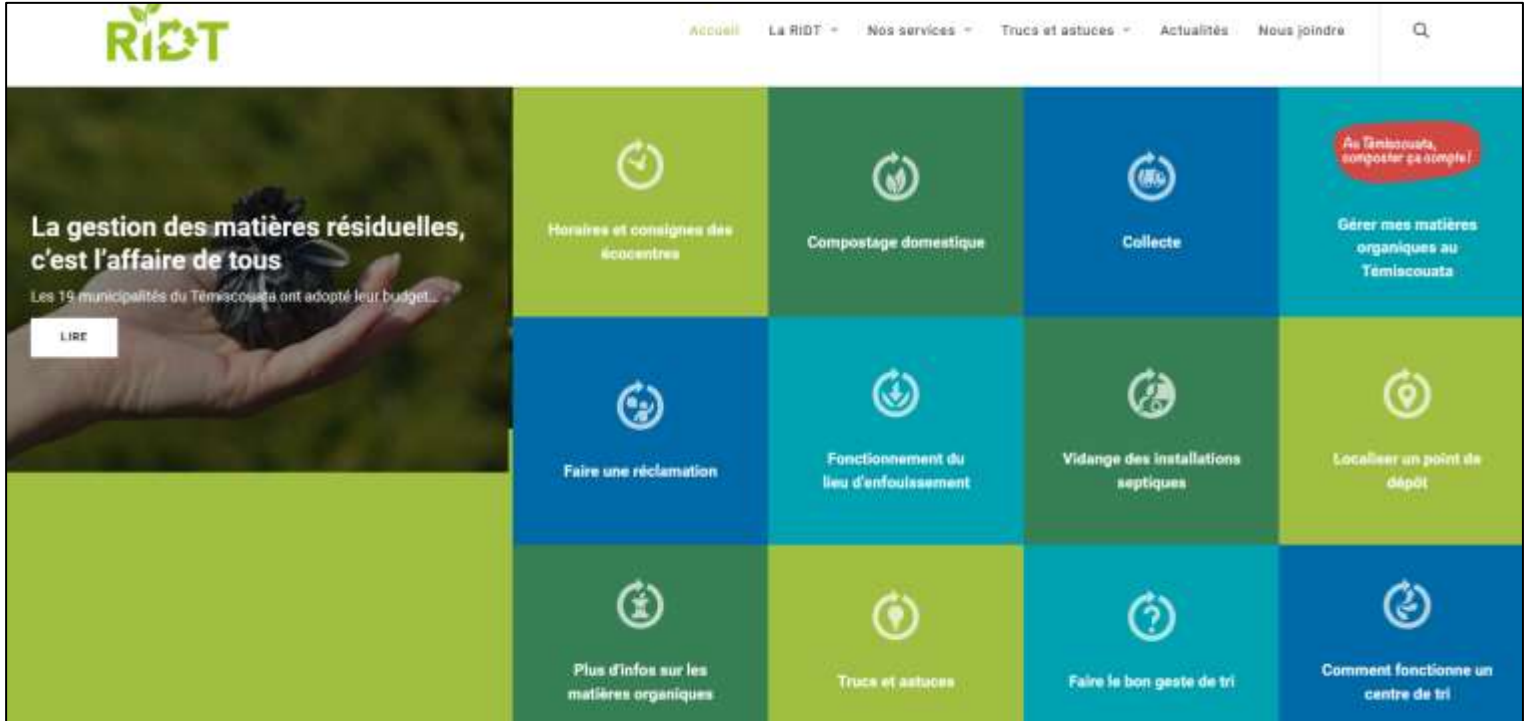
RIDT

Accueil La RIDT Nos services Truсs et astuces Actualités Nous joindre

La gestion des matières résiduelles, c'est l'affaire de tous

Les 19 municipalités du Témiscouata ont adopté leur budget...

LIRE

Horaires et consignes des écocentres

Compostage domestique

Collecte

Au Témiscouata, composter ça compte!

Gérer mes matières organiques au Témiscouata

Faire une réclamation

Fonctionnement du lieu d'enfouissement

Vidange des installations septiques

Localiser un point de dépôt

Plus d'infos sur les matières organiques

Trucs et astuces

Faire le bon geste de tri

Comment fonctionne un centre de tri